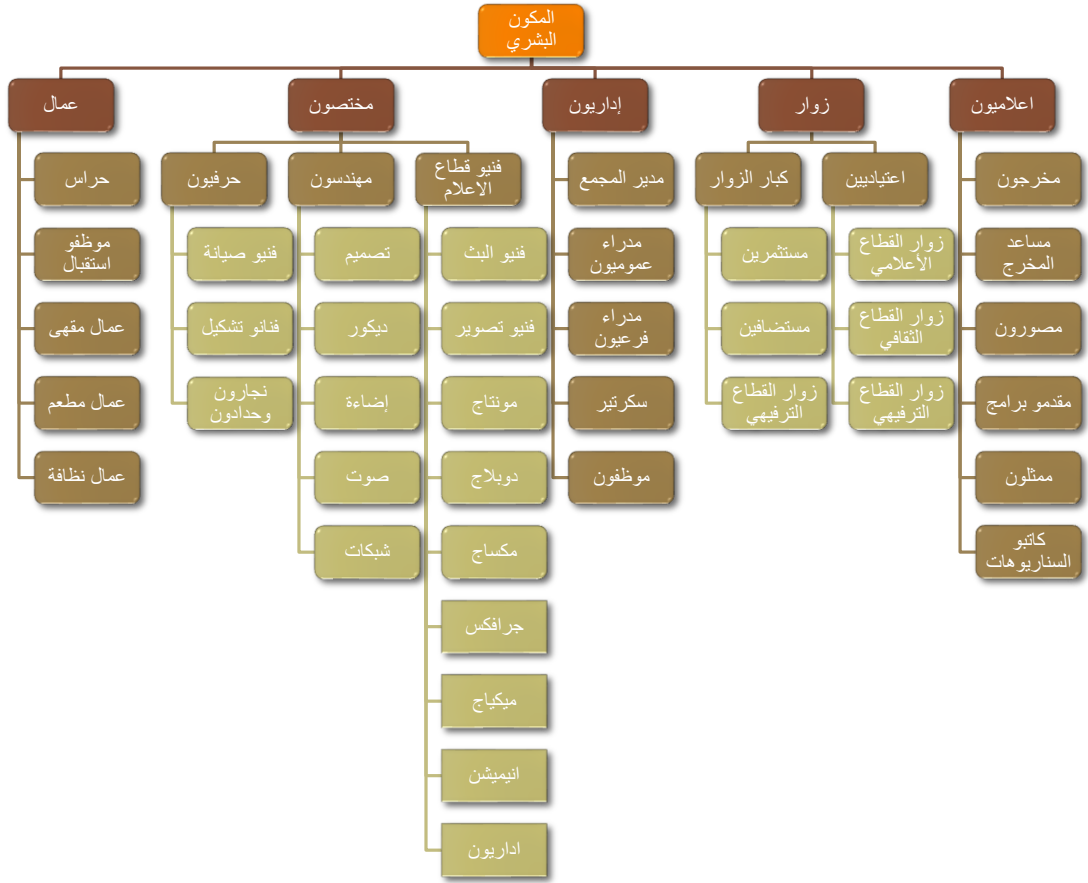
المكون البشري

اعلاميون
مخرجون
مساعد المخرج
مصورون
مقدمو برامج
ممثلون
كاتبو السناريوهات

زوار
اعتياديين
زوار القطاع الأعلامي
زوار القطاع الثقافي
زوار القطاع الترفيهي
كبار الزوار
مستثمرين
مستضافين
زوار القطاع الترفيهي

إداريون
مدير المجمع
مدراء عموميون
مدراء فرعيون
سكرتير
موظفون

مختصون
فنيو قطاع الاعلام
فنيو البث
فنيو تصوير
مونتاج
دوبلاج
مكساج
جرافكس
ميكياج
انيميشن
اداريون
مهندسون
تصميم
ديكور
إضاءة
صوت
شبكات
حرفيون
فنيو صيانة
فنانو تشكيل
نجارون وحدادون

عمال
حراس
موظفو استقبال
عمال مقهى
عمال مطعم
عمال نظافة